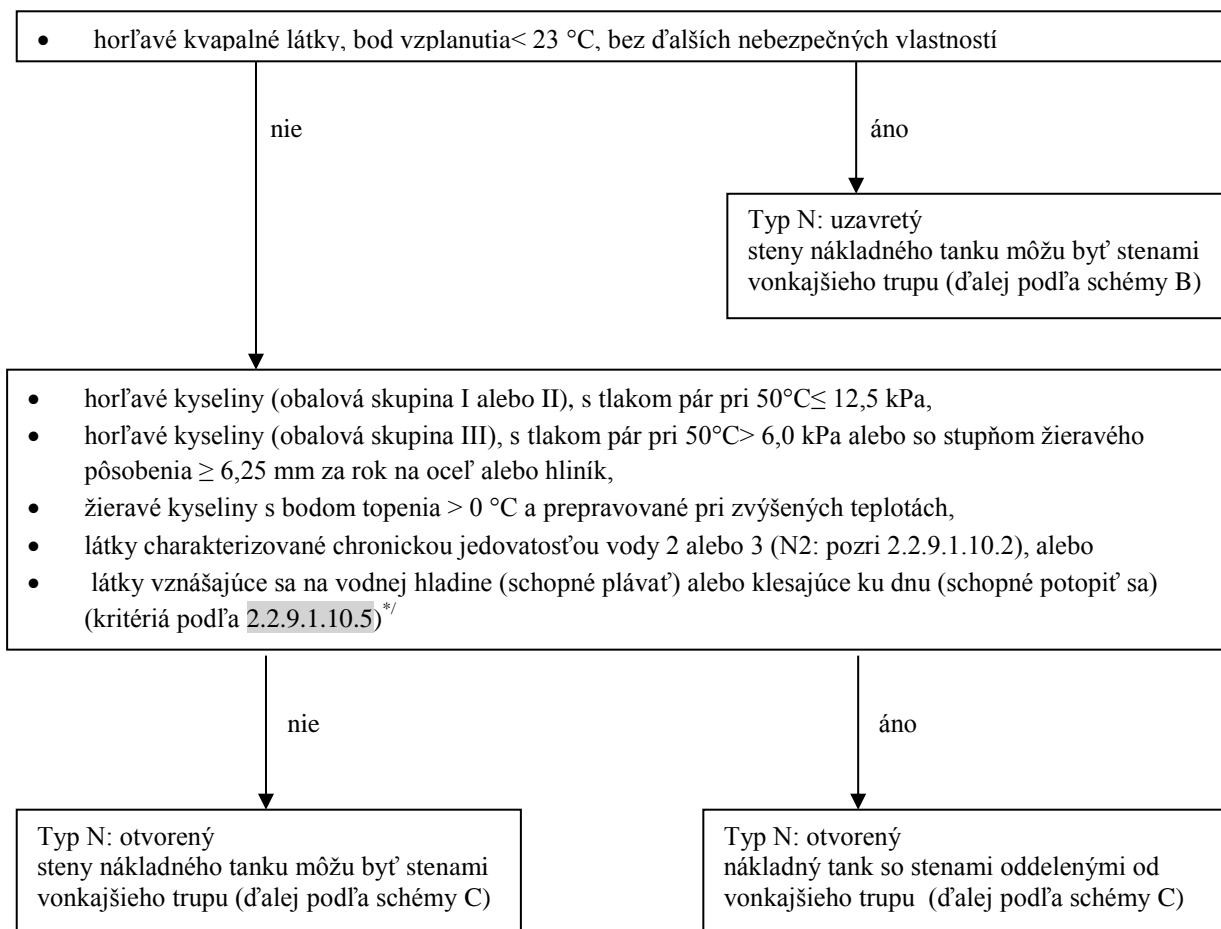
- horľavé kvapalné látky, bod vzplanutia< 23 °C, bez ďalších nebezpečných vlastností

nie

áno

Typ N: uzavretý
steny nákladného tanku môžu byť stenami vonkajšieho trupu (ďalej podľa schémy B)

- horľavé kyseliny (obalová skupina I alebo II), s tlakom pár pri 50°C≤ 12,5 kPa,
- horľavé kyseliny (obalová skupina III), s tlakom pár pri 50°C> 6,0 kPa alebo so stupňom žieravého pôsobenia ≥ 6,25 mm za rok na oceľ alebo hliník,
- žieravé kyseliny s bodom topenia > 0 °C a prepravované pri zvýšených teplotách,
- látky charakterizované chronickou jedovatosťou vody 2 alebo 3 (N2: pozri 2.2.9.1.10.2), alebo
- látky vznášajúce sa na vodnej hladine (schopné plávať) alebo klesajúce ku dnu (schopné potopiť sa) (kritériá podľa 2.2.9.1.10.5)$^{*/}$

nie

áno

Typ N: otvorený
steny nákladného tanku môžu byť stenami vonkajšieho trupu (ďalej podľa schémy C)

Typ N: otvorený
nákladný tank so stenami oddelenými od vonkajšieho trupu (ďalej podľa schémy C)